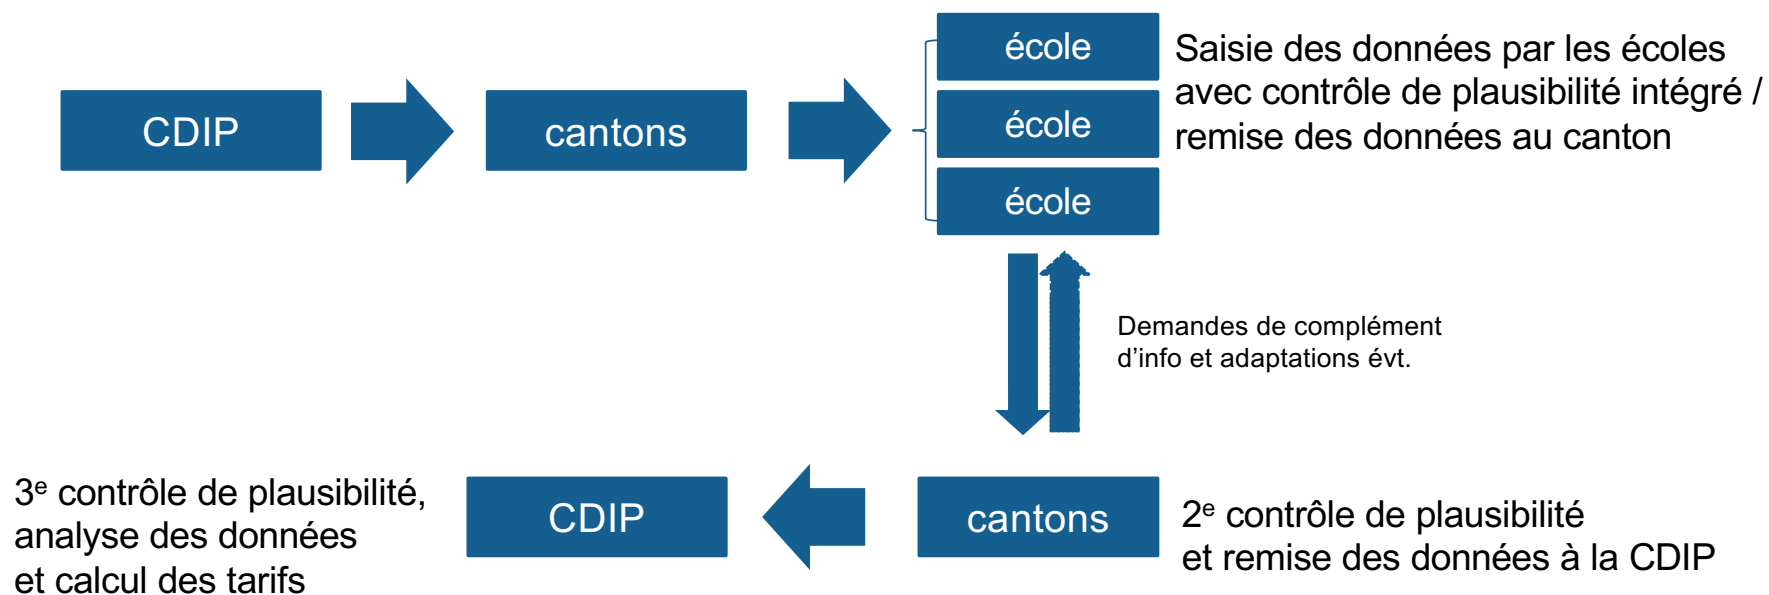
CDIP

cantons

école

école

école

Saisie des données par les écoles avec contrôle de plausibilité intégré / remise des données au canton

Demandes de complément d’info et adaptations évt.

$3^e$ contrôle de plausibilité, analyse des données et calcul des tarifs

CDIP

cantons

$2^e$ contrôle de plausibilité et remise des données à la CDIP